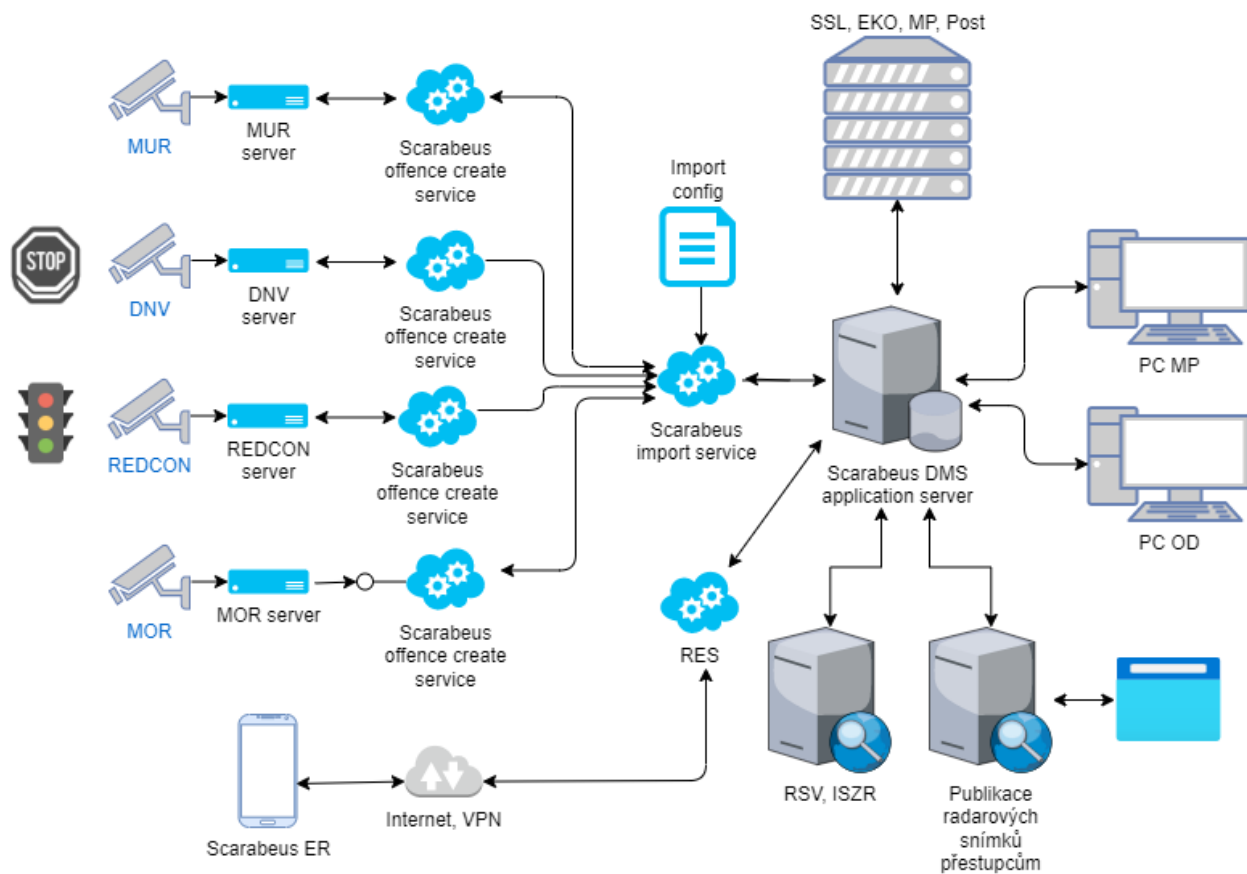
SSL, EKO, MP, Post

MUR

MUR server

Scarabeus offence create service

Import config

STOP

DNV

DNV server

Scarabeus offence create service

PC MP

REDCON

REDCON server

Scarabeus offence create service

Scarabeus import service

Scarabeus DMS application server

PC OD

MOR

MOR server

Scarabeus offence create service

RES

Scarabeus ER

Internet, VPN

RSV, ISZR

Publikace radarových snímků přestupcům